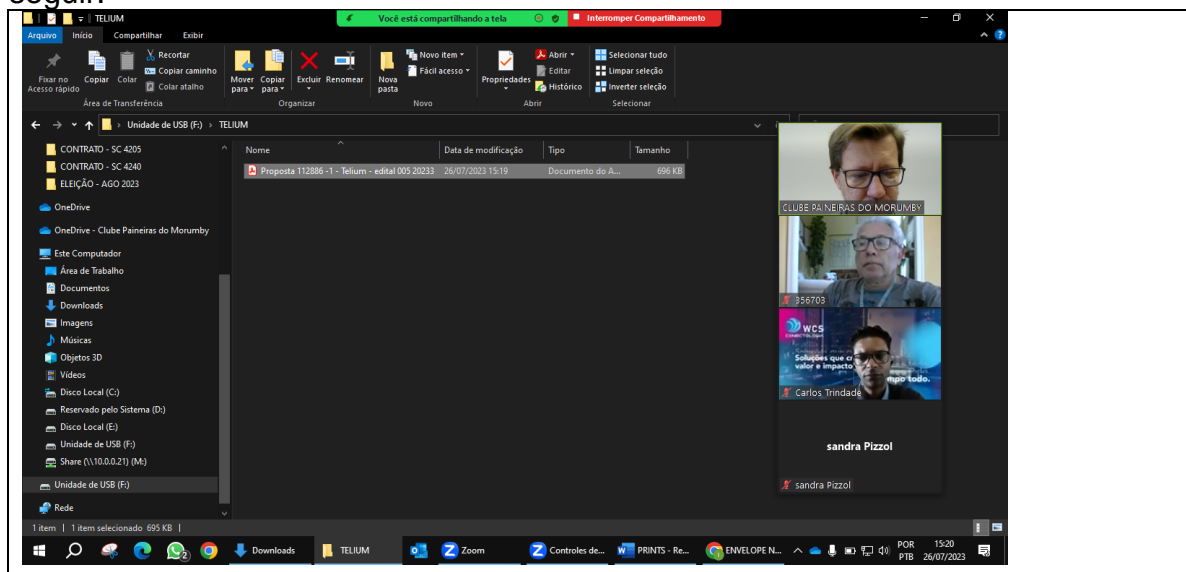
seguir:

TELIUM

Você está compartilhando a tela

Interromper Compartilhamento

Arquivo Início Compartilhar Exibir

Fixar no Acesso rápido Copiar Colar Recortar Copiar caminho Colar atalho

Área de Transferência

Mover para Copiar para Excluir Renomear

Organizar

Nova pasta Novo item Fácil acesso

Novo

Propriedades Abrir Editar Histórico

Abrir

Selecionar tudo Limpar seleção Inverter seleção

Selecionar

Unidade de USB (F:) > TELIUM

CONTRATO - SC 4205
CONTRATO - SC 4240
ELEIÇÃO - AGO 2023
OneDrive
OneDrive - Clube Paineiras do Morumby
Este Computador
Área de Trabalho
Documentos
Downloads
Imagens
Músicas
Objetos 3D
Vídeos
Disco Local (C:)
Reservado pelo Sistema (D:)
Disco Local (E:)
Unidade de USB (F:)
Share (\\10.0.0.21) (M:)
Unidade de USB (F:)
Rede

| Nome | Data de modificação | Tipo | Tamanho |
|---|---|---|---|
| Proposta 112886 -1 - Telium - edital 005 20233 | 26/07/2023 15:19 | Documento do A... | 696 KB |

1 item | 1 item selecionado 695 KB |

CLUBE PAINEIRAS DO MORUMBY

356703

WCS

Soluções que c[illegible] valor e impacto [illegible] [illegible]mpo todo.

Carlos Trindade

sandra Pizzol

sandra Pizzol

Downloads TELIUM Zoom Controles de... PRINTS - Re... ENVELOPE N...

POR PTB 15:20 26/07/2023